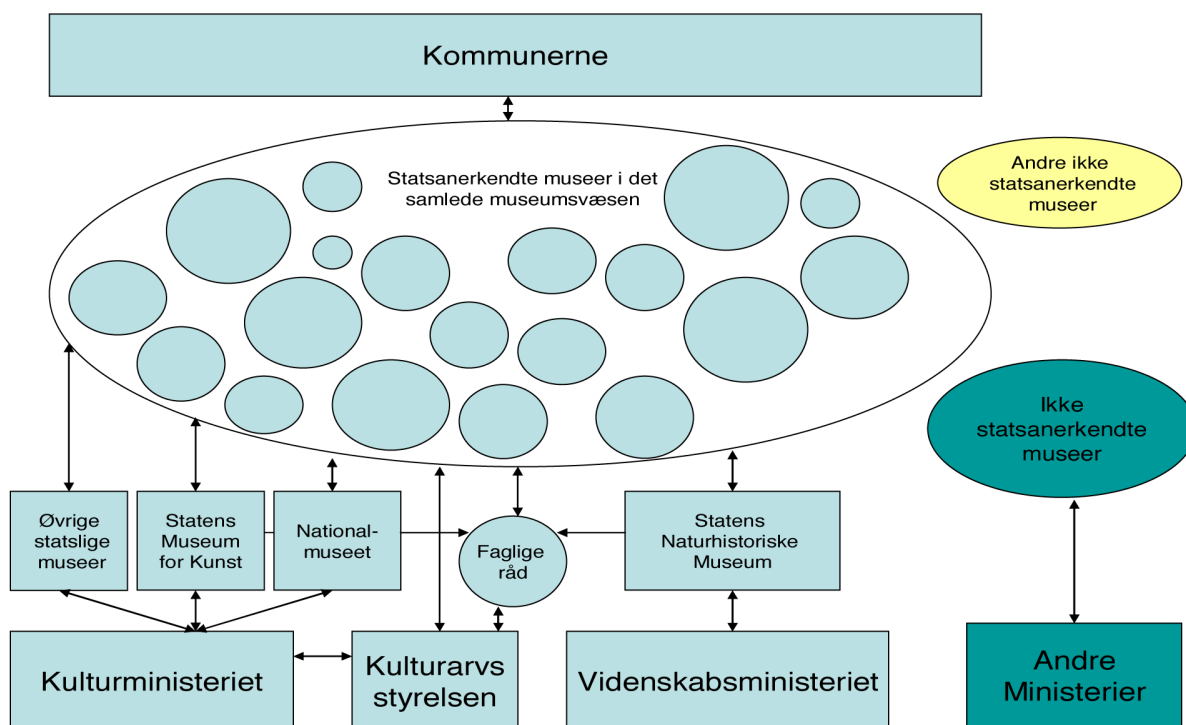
Kommunerne

Statsanerkendte museer i det samlede museumsvæsen

Andre ikke statsanerkendte museer

Ikke statsanerkendte museer

Øvrige statslige museer

Statens Museum for Kunst

Nationalmuseet

Faglige råd

Statens Naturhistoriske Museum

Kulturministeriet

Kulturarvs styrelsen

Videnskabsministeriet

Andre Ministerier